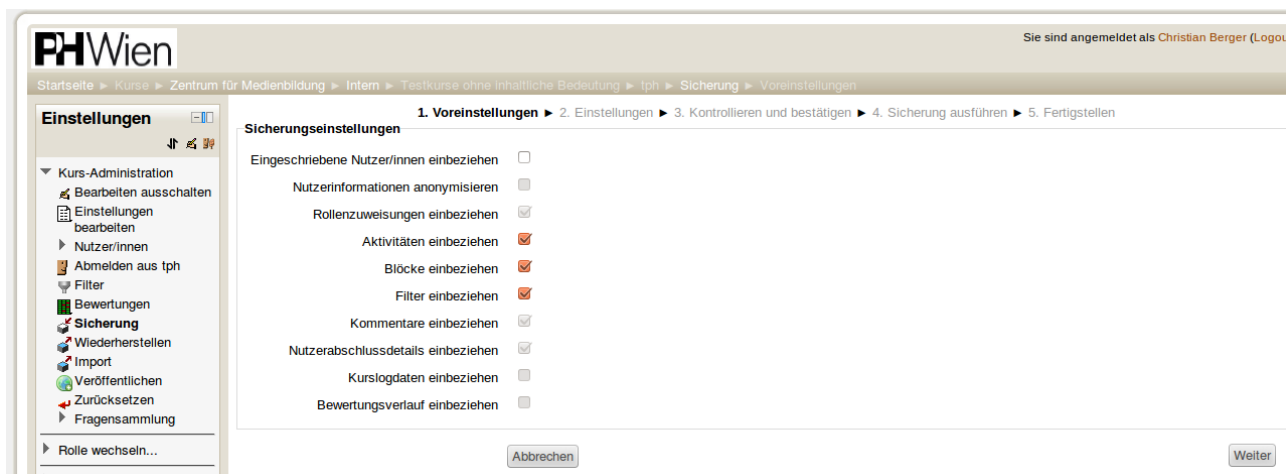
PHWien

Sie sind angemeldet als Christian Berger (Logou

Startseite ► Kurse ► Zentrum für Medienbildung ► Intern ► Testkurse ohne inhaltliche Bedeutung ► tph ► Sicherung ► Voreinstellungen

Einstellungen

Kurs-Administration
Bearbeiten ausschalten
Einstellungen bearbeiten
Nutzer/innen
Abmelden aus tph
Filter
Bewertungen
Sicherung
Wiederherstellen
Import
Veröffentlichen
Zurücksetzen
Fragensammlung

Rolle wechseln...

1. Voreinstellungen ► 2. Einstellungen ► 3. Kontrollieren und bestätigen ► 4. Sicherung ausführen ► 5. Fertigstellen

Sicherungseinstellungen

Eingeschriebene Nutzer/innen einbeziehen
Nutzerinformationen anonymisieren
Rollenzuweisungen einbeziehen
Aktivitäten einbeziehen
Blöcke einbeziehen
Filter einbeziehen
Kommentare einbeziehen
Nutzerabschlussdetails einbeziehen
Kurslogdaten einbeziehen
Bewertungsverlauf einbeziehen

Abbrechen

Weiter